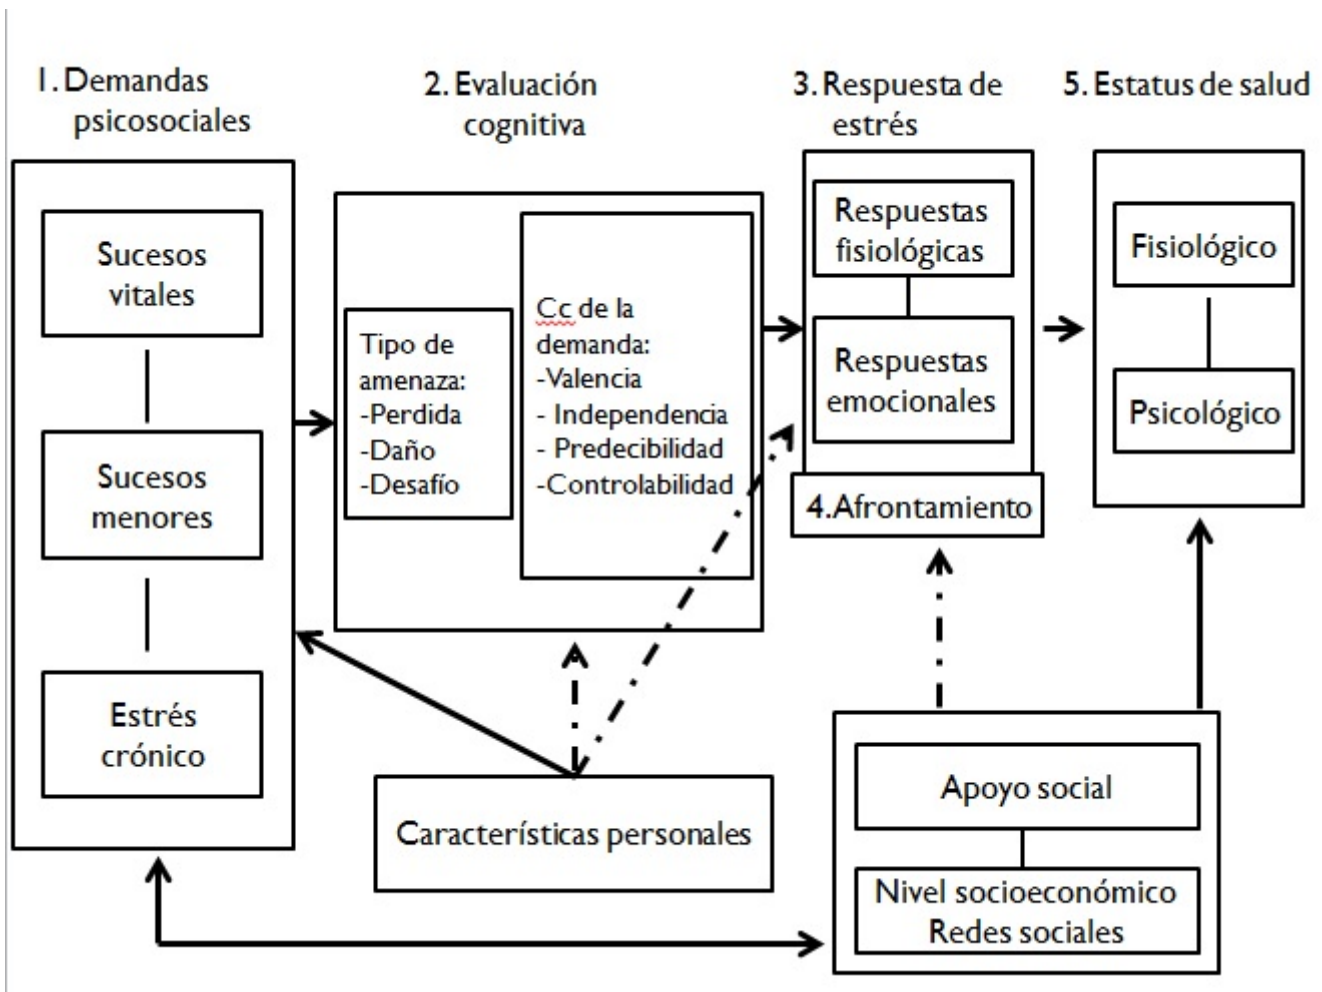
1. Demandas psicosociales

2. Evaluación cognitiva

3. Respuesta de estrés

5. Estatus de salud

Sucesos vitales

Sucesos menores

Estrés crónico

Tipo de amenaza:
-Perdida
-Daño
-Desafío

Cc de la demanda:
-Valencia
- Independencia
- Predecibilidad
-Controlabilidad

Respuestas fisiológicas

Respuestas emocionales

4.Afrontamiento

Fisiológico

Psicológico

Características personales

Apoyo social

Nivel socioeconómico
Redes sociales